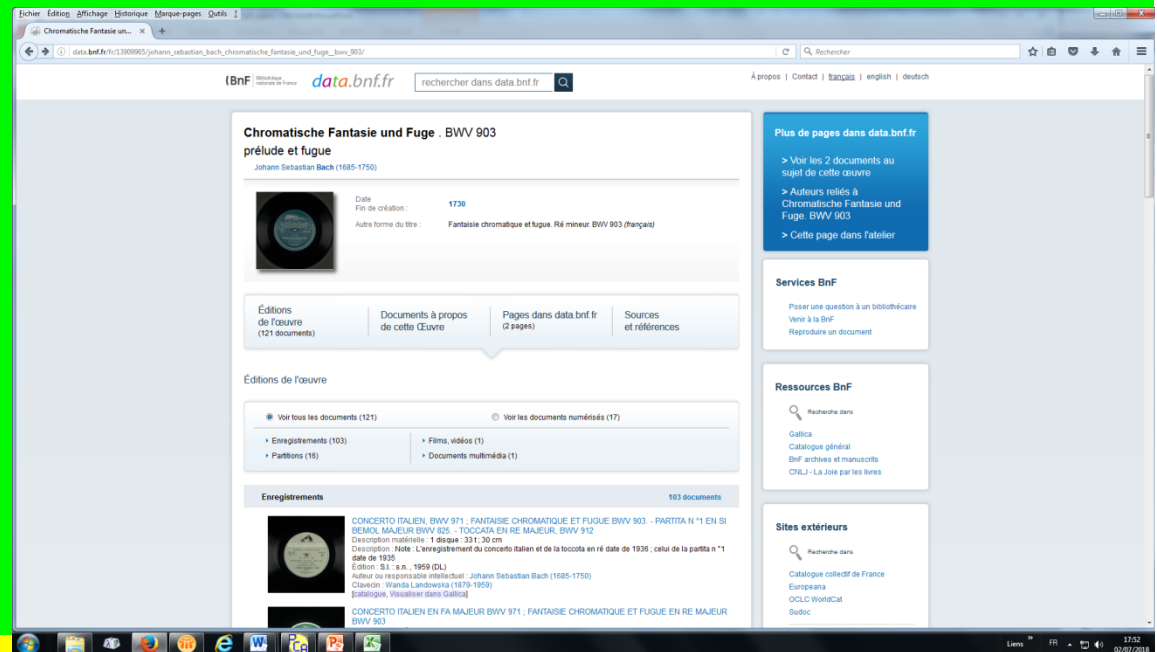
Fichier Édition Affichage Historique Marque-pages Outils ?

Chromatische Fantasie un... ×

data.bnf.fr/fr/13909965/johann_sebastian_bach_chromatische_fantasie_und_fuge__bwv_903/

Rechercher

BnF Bibliothèque nationale de France data.bnf.fr rechercher dans data.bnf.fr

À propos | Contact | français | english | deutsch

Chromatische Fantasie und Fuge . BWV 903
prélude et fugue
Johann Sebastian Bach (1685-1750)

Date
Fin de création : 1730
Autre forme du titre : Fantaisie chromatique et fugue. Ré mineur. BWV 903 (français)

Éditions de l'œuvre (121 documents)
Documents à propos de cette Œuvre
Pages dans data.bnf.fr (2 pages)
Sources et références

Éditions de l'œuvre

Voir tous les documents (121)
Voir les documents numérisés (17)
Enregistrements (103)
Films, vidéos (1)
Partitions (16)
Documents multimédia (1)

Enregistrements 103 documents

CONCERTO ITALIEN, BWV 971 ; FANTAISIE CHROMATIQUE ET FUGUE BWV 903. - PARTITA N °1 EN SI BEMOL MAJEUR BWV 825. - TOCCATA EN RE MAJEUR, BWV 912
Description matérielle : 1 disque : 33 t ; 30 cm
Description : Note : L'enregistrement du concerto italien et de la toccata en ré date de 1936 ; celui de la partita n °1 date de 1935
Édition : S.l. : s.n. , 1959 (DL)
Auteur ou responsable intellectuel : Johann Sebastian Bach (1685-1750)
Clavecin : Wanda Landowska (1879-1959)
[catalogue, Visualiser dans Gallica]

CONCERTO ITALIEN EN FA MAJEUR BWV 971 ; FANTAISIE CHROMATIQUE ET FUGUE EN RE MAJEUR BWV 903

Plus de pages dans data.bnf.fr
> Voir les 2 documents au sujet de cette œuvre
> Auteurs reliés à Chromatische Fantasie und Fuge. BWV 903
> Cette page dans l'atelier

Services BnF
Poser une question à un bibliothécaire
Venir à la BnF
Reproduire un document

Ressources BnF
Recherche dans
Gallica
Catalogue général
BnF archives et manuscrits
CNLJ - La Joie par les livres

Sites extérieurs
Recherche dans
Catalogue collectif de France
Europeana
OCLC WorldCat
Sudoc

Liens » FR 17:52 02/07/2018